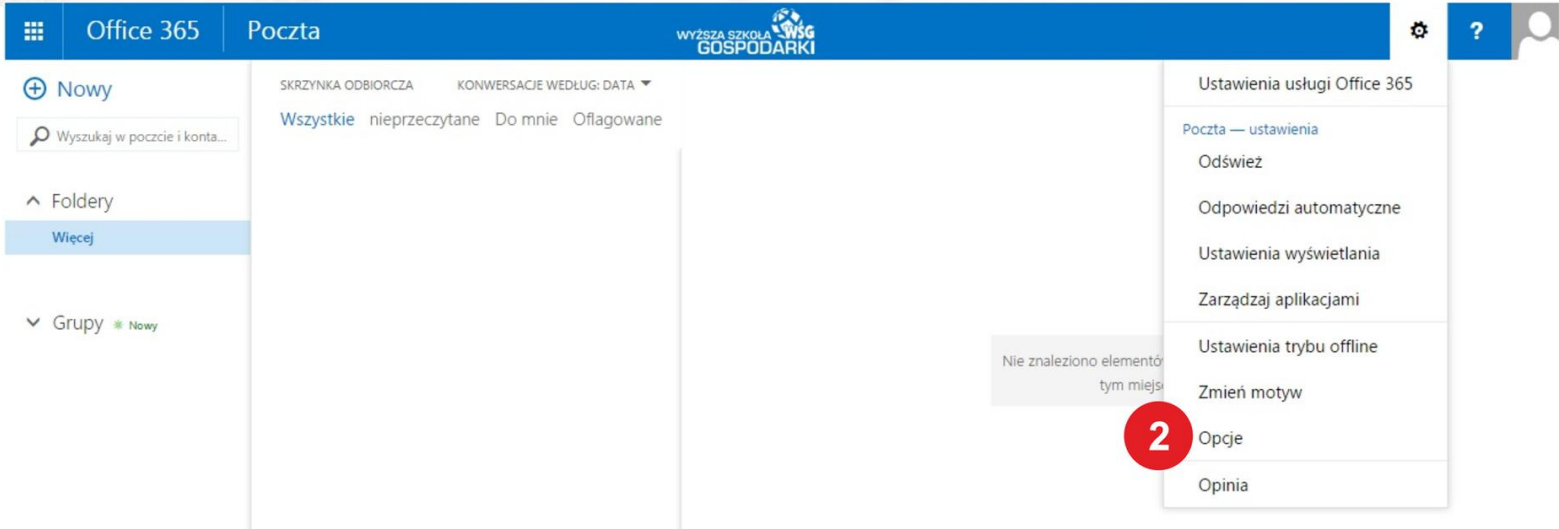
Office 365 Poczta

WYŻSZA SZKOŁA WSG GOSPODARKI

?

Nowy

Wyszukaj w poczcie i konta...

Foldery

Więcej

Grupy Nowy

SKRZYNKA ODBIORCZA KONWERSACJE WEDŁUG: DATA

Wszystkie nieprzeczytane Do mnie Oflagowane

Nie znaleziono elementów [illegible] tym miejs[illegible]

Ustawienia usługi Office 365

Poczta — ustawienia

Odśwież

Odpowiedzi automatyczne

Ustawienia wyświetlania

Zarządzaj aplikacjami

Ustawienia trybu offline

Zmień motyw

2

Opcje

Opinia